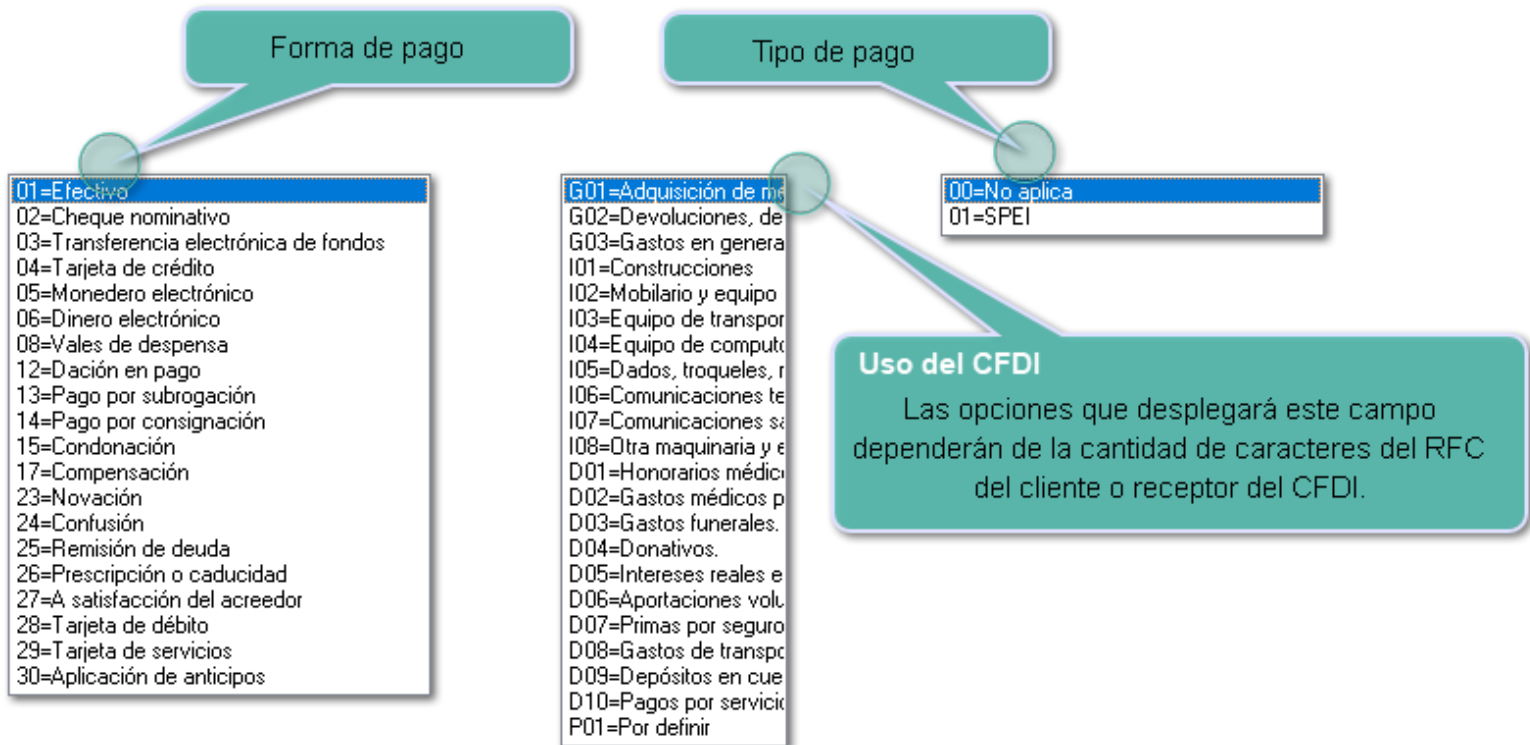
Forma de pago

Tipo de pago

01=Efectivo
02=Cheque nominativo
03=Transferencia electrónica de fondos
04=Tarjeta de crédito
05=Monedero electrónico
06=Dinero electrónico
08=Vales de despensa
12=Dación en pago
13=Pago por subrogación
14=Pago por consignación
15=Condonación
17=Compensación
23=Novación
24=Confusión
25=Remisión de deuda
26=Prescripción o caducidad
27=A satisfacción del acreedor
28=Tarjeta de débito
29=Tarjeta de servicios
30=Aplicación de anticipos

G01=Adquisición de me
G02=Devoluciones, de
G03=Gastos en genera
I01=Construcciones
I02=Mobilario y equipo
I03=Equipo de transpor
I04=Equipo de computo
I05=Dados, troqueles, r
I06=Comunicaciones te
I07=Comunicaciones sa
I08=Otra maquinaria y e
D01=Honorarios médico
D02=Gastos médicos p
D03=Gastos funerales.
D04=Donativos.
D05=Intereses reales e
D06=Aportaciones volu
D07=Primas por seguro
D08=Gastos de transpo
D09=Depósitos en cue
D10=Pagos por servicio
P01=Por definir

00=No aplica
01=SPEI

Uso del CFDI
Las opciones que desplegará este campo dependerán de la cantidad de caracteres del RFC del cliente o receptor del CFDI.